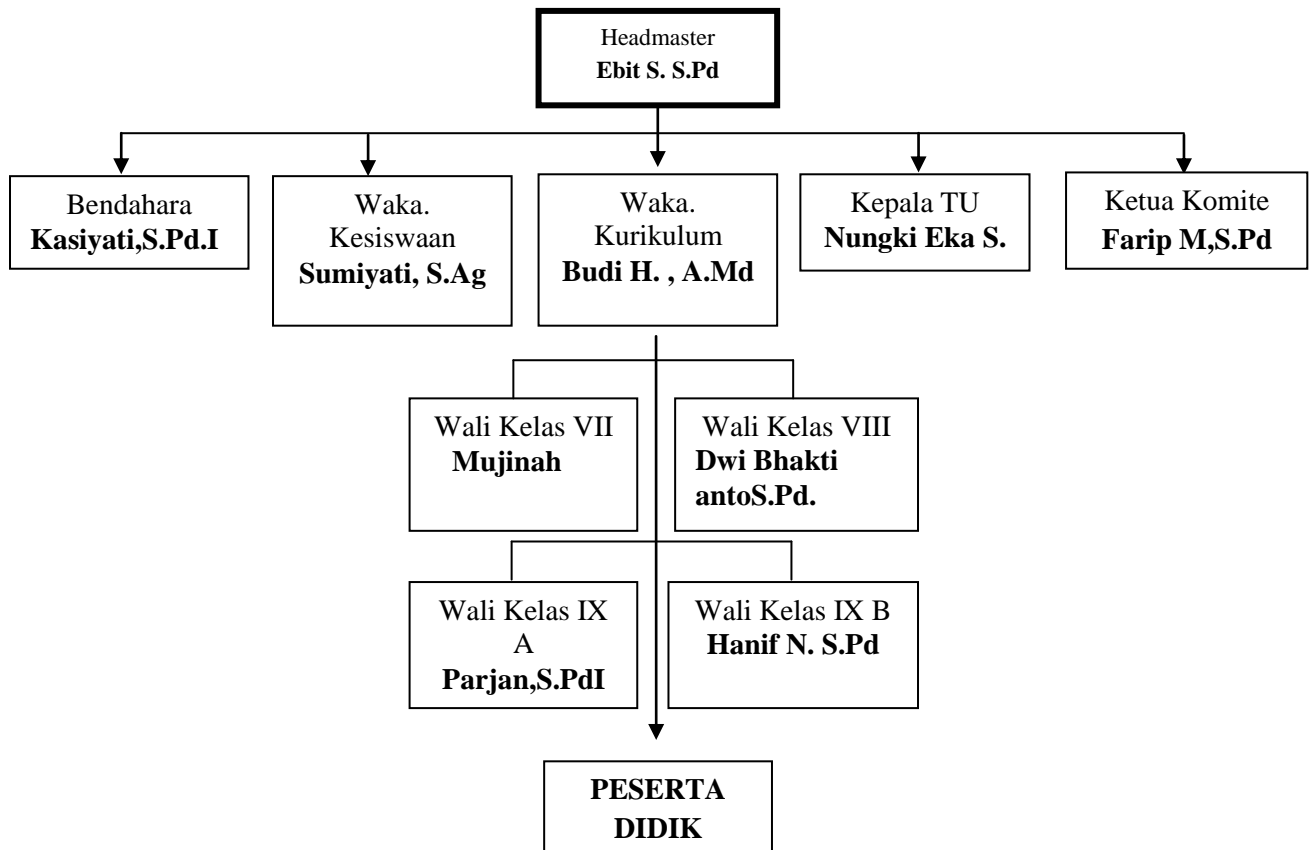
Headmaster
**Ebit S. S.Pd**

Bendahara
**Kasiyati,S.Pd.I**

Waka. Kesiswaan
**Sumiyati, S.Ag**

Waka. Kurikulum
**Budi H. , A.Md**

Kepala TU
**Nungki Eka S.**

Ketua Komite
**Farip M,S.Pd**

Wali Kelas VII
**Mujinah**

Wali Kelas VIII
**Dwi Bhakti antoS.Pd.**

Wali Kelas IX A
**Parjan,S.PdI**

Wali Kelas IX B
**Hanif N. S.Pd**

**PESERTA DIDIK**